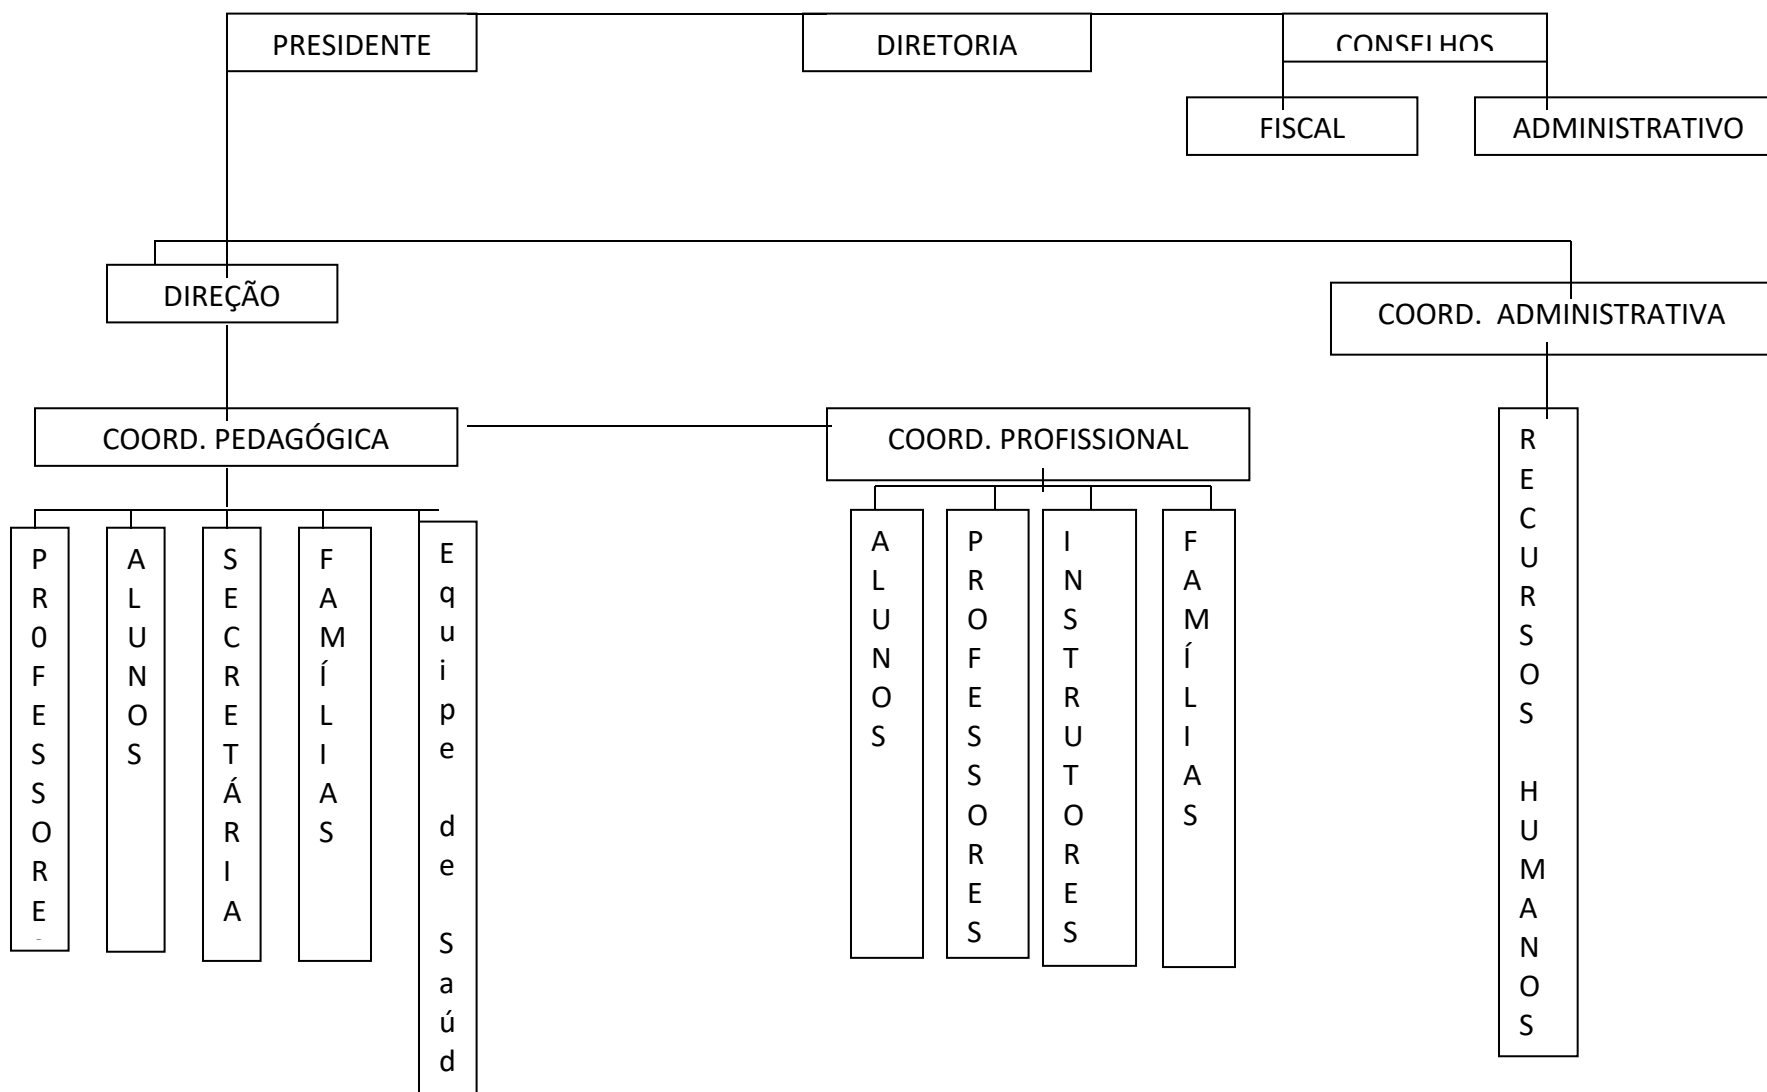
PRESIDENTE

DIRETORIA

CONSELHOS

FISCAL

ADMINISTRATIVO

DIREÇÃO

COORD. ADMINISTRATIVA

COORD. PEDAGÓGICA

COORD. PROFISSIONAL

RECURSOS HUMANOS

PR0FESSORE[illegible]

ALUNOS

SECRETÁRIA

FAMÍLIAS

Equipe de Saúd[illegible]

ALUNOS

PROFESSORES

INSTRUTORES

FAMÍLIAS